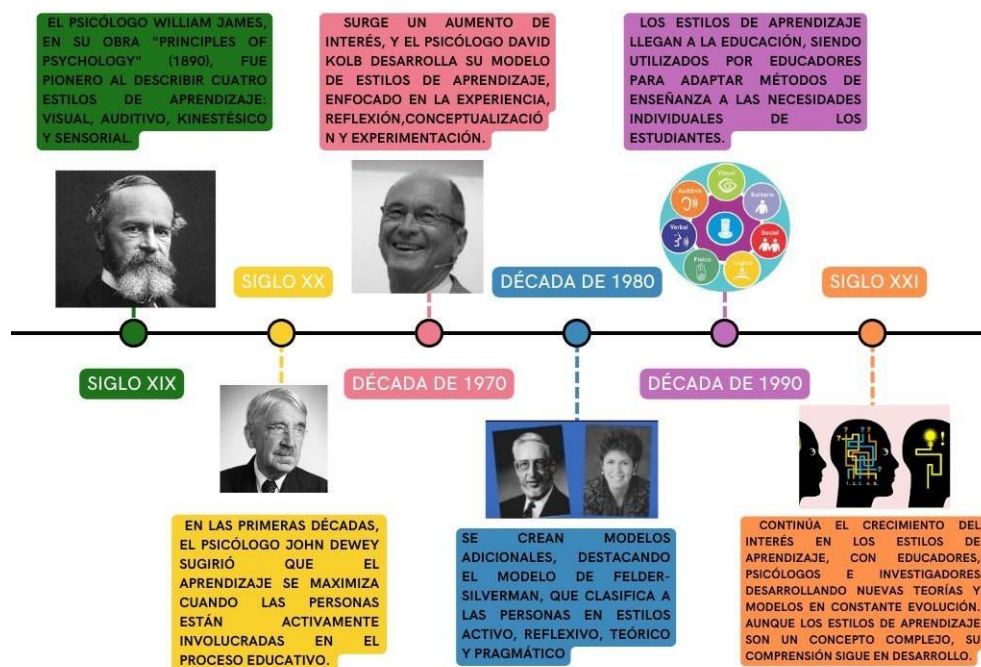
EL PSICÓLOGO WILLIAM JAMES, EN SU OBRA "PRINCIPLES OF PSYCHOLOGY" (1890), FUE PIONERO AL DESCRIBIR CUATRO ESTILOS DE APRENDIZAJE: VISUAL, AUDITIVO, KINESTÉSICO Y SENSORIAL.

SURGE UN AUMENTO DE INTERÉS, Y EL PSICÓLOGO DAVID KOLB DESARROLLA SU MODELO DE ESTILOS DE APRENDIZAJE, ENFOCADO EN LA EXPERIENCIA, REFLEXIÓN,CONCEPTUALIZACIÓN Y EXPERIMENTACIÓN.

LOS ESTILOS DE APRENDIZAJE LLEGAN A LA EDUCACIÓN, SIENDO UTILIZADOS POR EDUCADORES PARA ADAPTAR MÉTODOS DE ENSEÑANZA A LAS NECESIDADES INDIVIDUALES DE LOS ESTUDIANTES.

Visual
Auditivo
Solitario
Verbal
Social
Físico
Lógico

SIGLO XX

DÉCADA DE 1980

SIGLO XXI

SIGLO XIX

DÉCADA DE 1970

DÉCADA DE 1990

EN LAS PRIMERAS DÉCADAS, EL PSICÓLOGO JOHN DEWEY SUGIRIÓ QUE EL APRENDIZAJE SE MAXIMIZA CUANDO LAS PERSONAS ESTÁN ACTIVAMENTE INVOLUCRADAS EN EL PROCESO EDUCATIVO.

SE CREAN MODELOS ADICIONALES, DESTACANDO EL MODELO DE FELDER-SILVERMAN, QUE CLASIFICA A LAS PERSONAS EN ESTILOS ACTIVO, REFLEXIVO, TEÓRICO Y PRAGMÁTICO

CONTINÚA EL CRECIMIENTO DEL INTERÉS EN LOS ESTILOS DE APRENDIZAJE, CON EDUCADORES, PSICÓLOGOS E INVESTIGADORES DESARROLLANDO NUEVAS TEORÍAS Y MODELOS EN CONSTANTE EVOLUCIÓN. AUNQUE LOS ESTILOS DE APRENDIZAJE SON UN CONCEPTO COMPLEJO, SU COMPRENSIÓN SIGUE EN DESARROLLO.